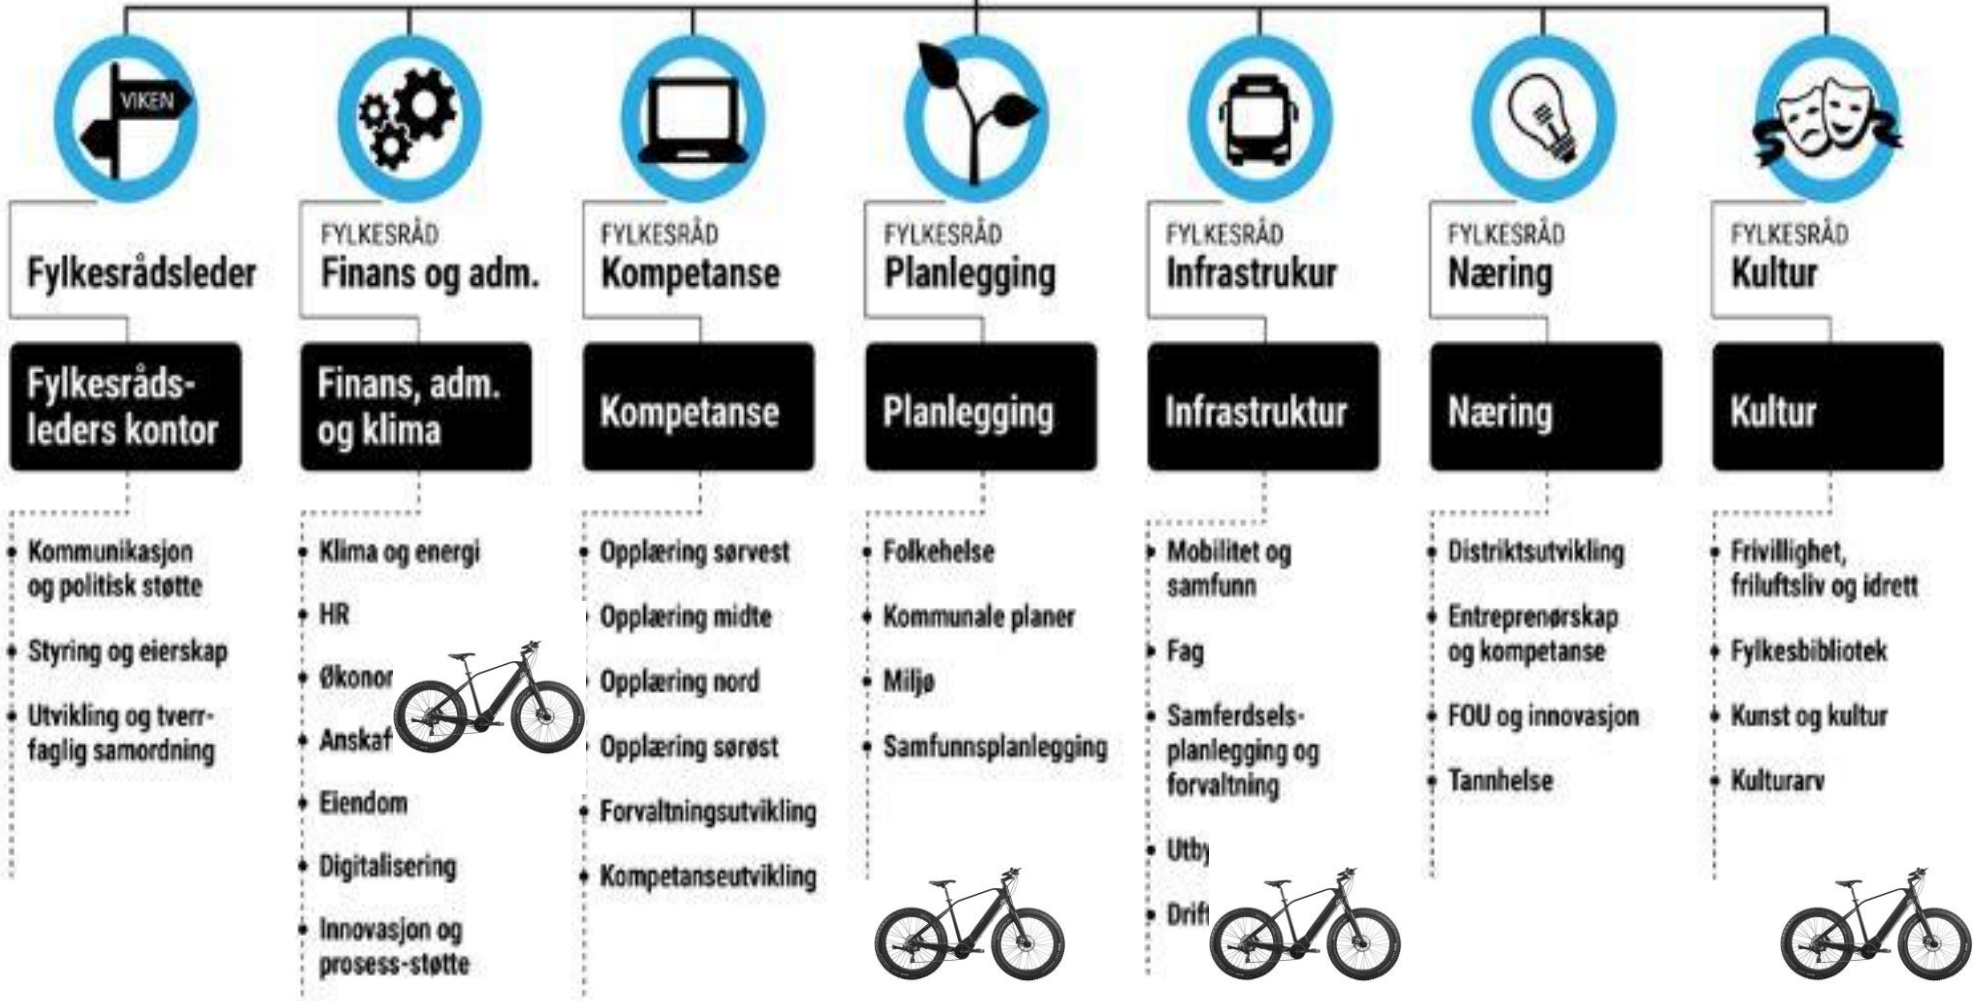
VIKEN

Fylkesrådsleder

Fylkesrådsleders kontor

- Kommunikasjon og politisk støtte
- Styring og eierskap
- Utvikling og tverrfaglig samordning

FYLKESRÅD
Finans og adm.

Finans, adm. og klima

- Klima og energi
- HR
- Økonor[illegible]
- Anskaf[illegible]
- Eiendom
- Digitalisering
- Innovasjon og prosess-støtte

FYLKESRÅD
Kompetanse

Kompetanse

- Opplæring sørvest
- Opplæring midte
- Opplæring nord
- Opplæring sørøst
- Forvaltningsutvikling
- Kompetanseutvikling

FYLKESRÅD
Planlegging

Planlegging

- Folkehelse
- Kommunale planer
- Miljø
- Samfunnsplanlegging

FYLKESRÅD
Infrastrukur

Infrastruktur

- Mobilitet og samfunn
- Fag
- Samferdselsplanlegging og forvaltning
- Utby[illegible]
- Drift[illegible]

FYLKESRÅD
Næring

Næring

- Distriktsutvikling
- Entreprenørskap og kompetanse
- FOU og innovasjon
- Tannhelse

FYLKESRÅD
Kultur

Kultur

- Frivillighet, friluftsliv og idrett
- Fylkesbibliotek
- Kunst og kultur
- Kulturarv